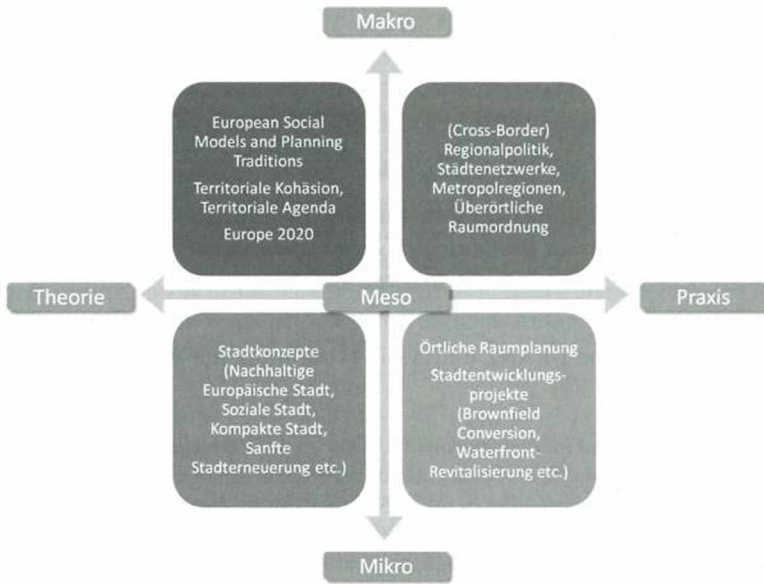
Makro

European Social Models and Planning Traditions

Territoriale Kohäsion, Territoriale Agenda

Europe 2020

(Cross-Border) Regionalpolitik, Städtenetzwerke, Metropolregionen, Überörtliche Raumordnung

Theorie

Meso

Praxis

Stadtkonzepte (Nachhaltige Europäische Stadt, Soziale Stadt, Kompakte Stadt, Sanfte Stadterneuerung etc.)

Örtliche Raumplanung

Stadtentwicklungsprojekte (Brownfield Conversion, Waterfront-Revitalisierung etc.)

Mikro